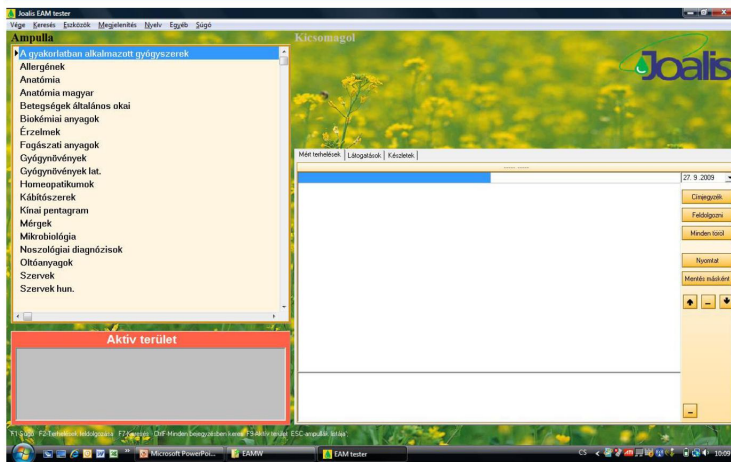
Joalis EAM tester

Vége Keresés Eszközök Megjelenítés Nyelv Egyéb Súgó

Ampulla

A gyakorlatban alkalmazott gyógyszerek
Allergének
Anatómia
Anatómia magyar
Betegségek általános okai
Biokémiai anyagok
Érzelmek
Fogászati anyagok
Gyógynövények
Gyógynövények lat.
Homeopatikumok
Kábítószerek
Kínai pentagram
Mérgek
Mikrobiológia
Noszológiai diagnózisok
Oltóanyagok
Szervek
Szervek hun.

Aktív terület

Kicsomagol

Joalis

Mért terhelések | Látogatások | Készletek

27. 9. 2009

Címjegyzék
Feldolgozni
Minden törlő
Nyomtat
Mentés másként

F1-Súgó F2-Terhelések feldolgozása F7-Keresés Ctrl-F-Minden betegségben keres F9-Aktív terület ESC-ampullák listája

Microsoft PowerPoi... EAMW EAM tester

CS 10:09